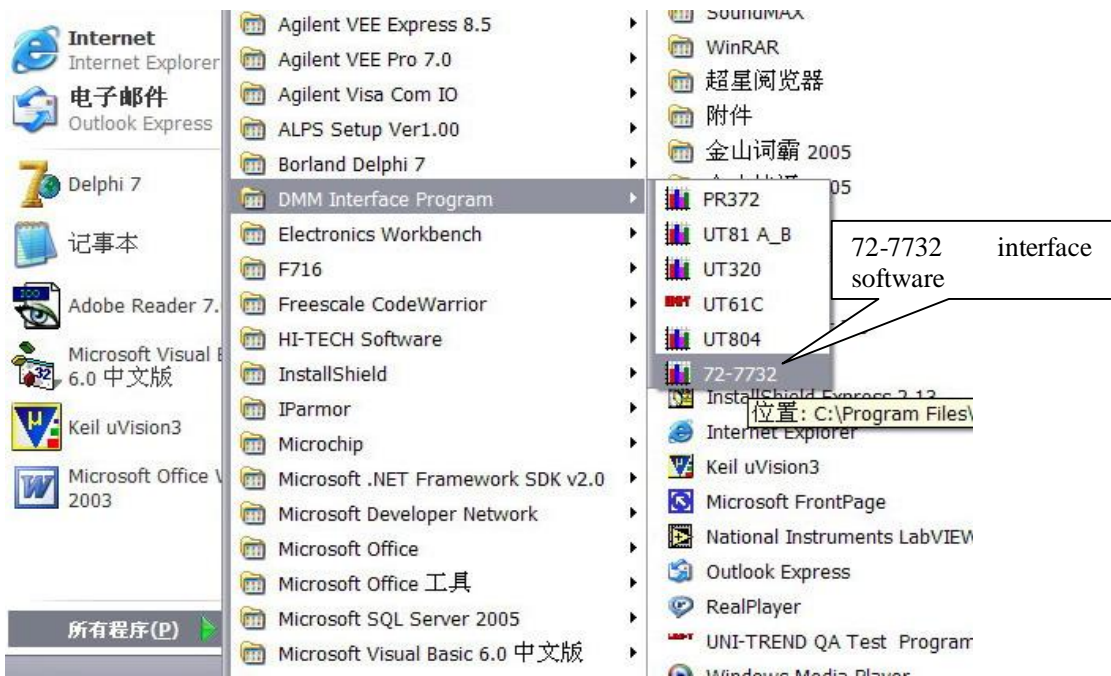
Internet
Internet Explorer

电子邮件
Outlook Express

Delphi 7

记事本

Adobe Reader 7.

Microsoft Visual B 6.0 中文版

Keil uVision3

Microsoft Office V 2003

所有程序(P)

Agilent VEE Express 8.5
Agilent VEE Pro 7.0
Agilent Visa Com IO
ALPS Setup Ver1.00
Borland Delphi 7
DMM Interface Program
Electronics Workbench
F716
Freescale CodeWarrior
HI-TECH Software
InstallShield
IParmor
Microchip
Microsoft .NET Framework SDK v2.0
Microsoft Developer Network
Microsoft Office
Microsoft Office 工具
Microsoft SQL Server 2005
Microsoft Visual Basic 6.0 中文版

SoundMAX
WinRAR
超星阅览器
附件
金山词霸 2005
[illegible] 05

PR372
UT81 A_B
UT320
UT61C
UT804
72-7732

72-7732 interface software

InstallShield Express 2.13
位置: C:\Program Files\
Internet Explorer
Keil uVision3
Microsoft FrontPage
National Instruments LabVIEW
Outlook Express
RealPlayer
UNI-TREND QA Test Program
Windows Media Player